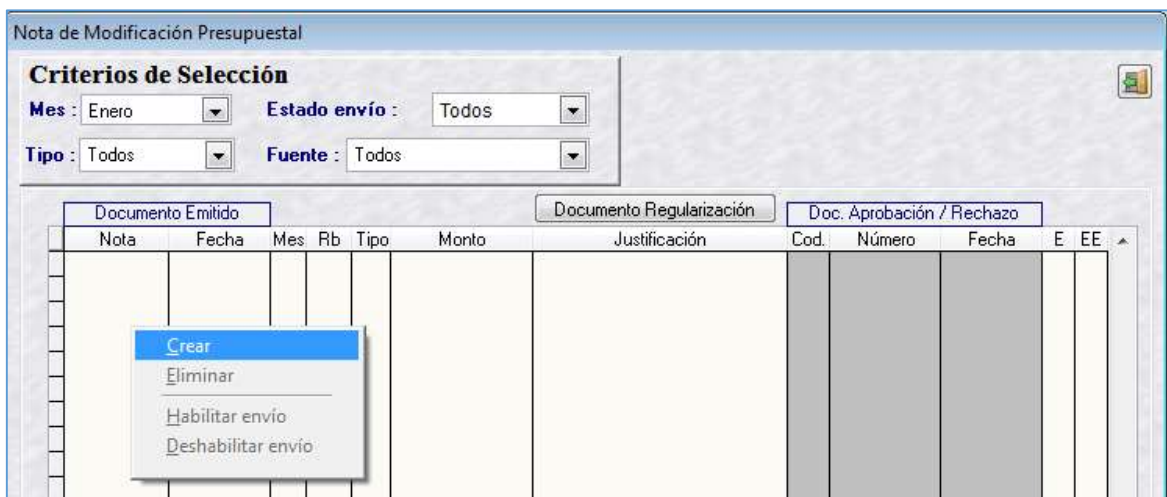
Nota de Modificación Presupuestal

Criterios de Selección

Mes : Enero

Estado envío : Todos

Tipo : Todos

Fuente : Todos

Documento Emitido

Documento Regularización

Doc. Aprobación / Rechazo

| Nota | Fecha | Mes | Rb | Tipo | Monto | Justificación | Cod. | Número | Fecha | E | EE |
|---|---|---|---|---|---|---|---|---|---|---|---|

Crear
Eliminar
Habilitar envío
Deshabilitar envío